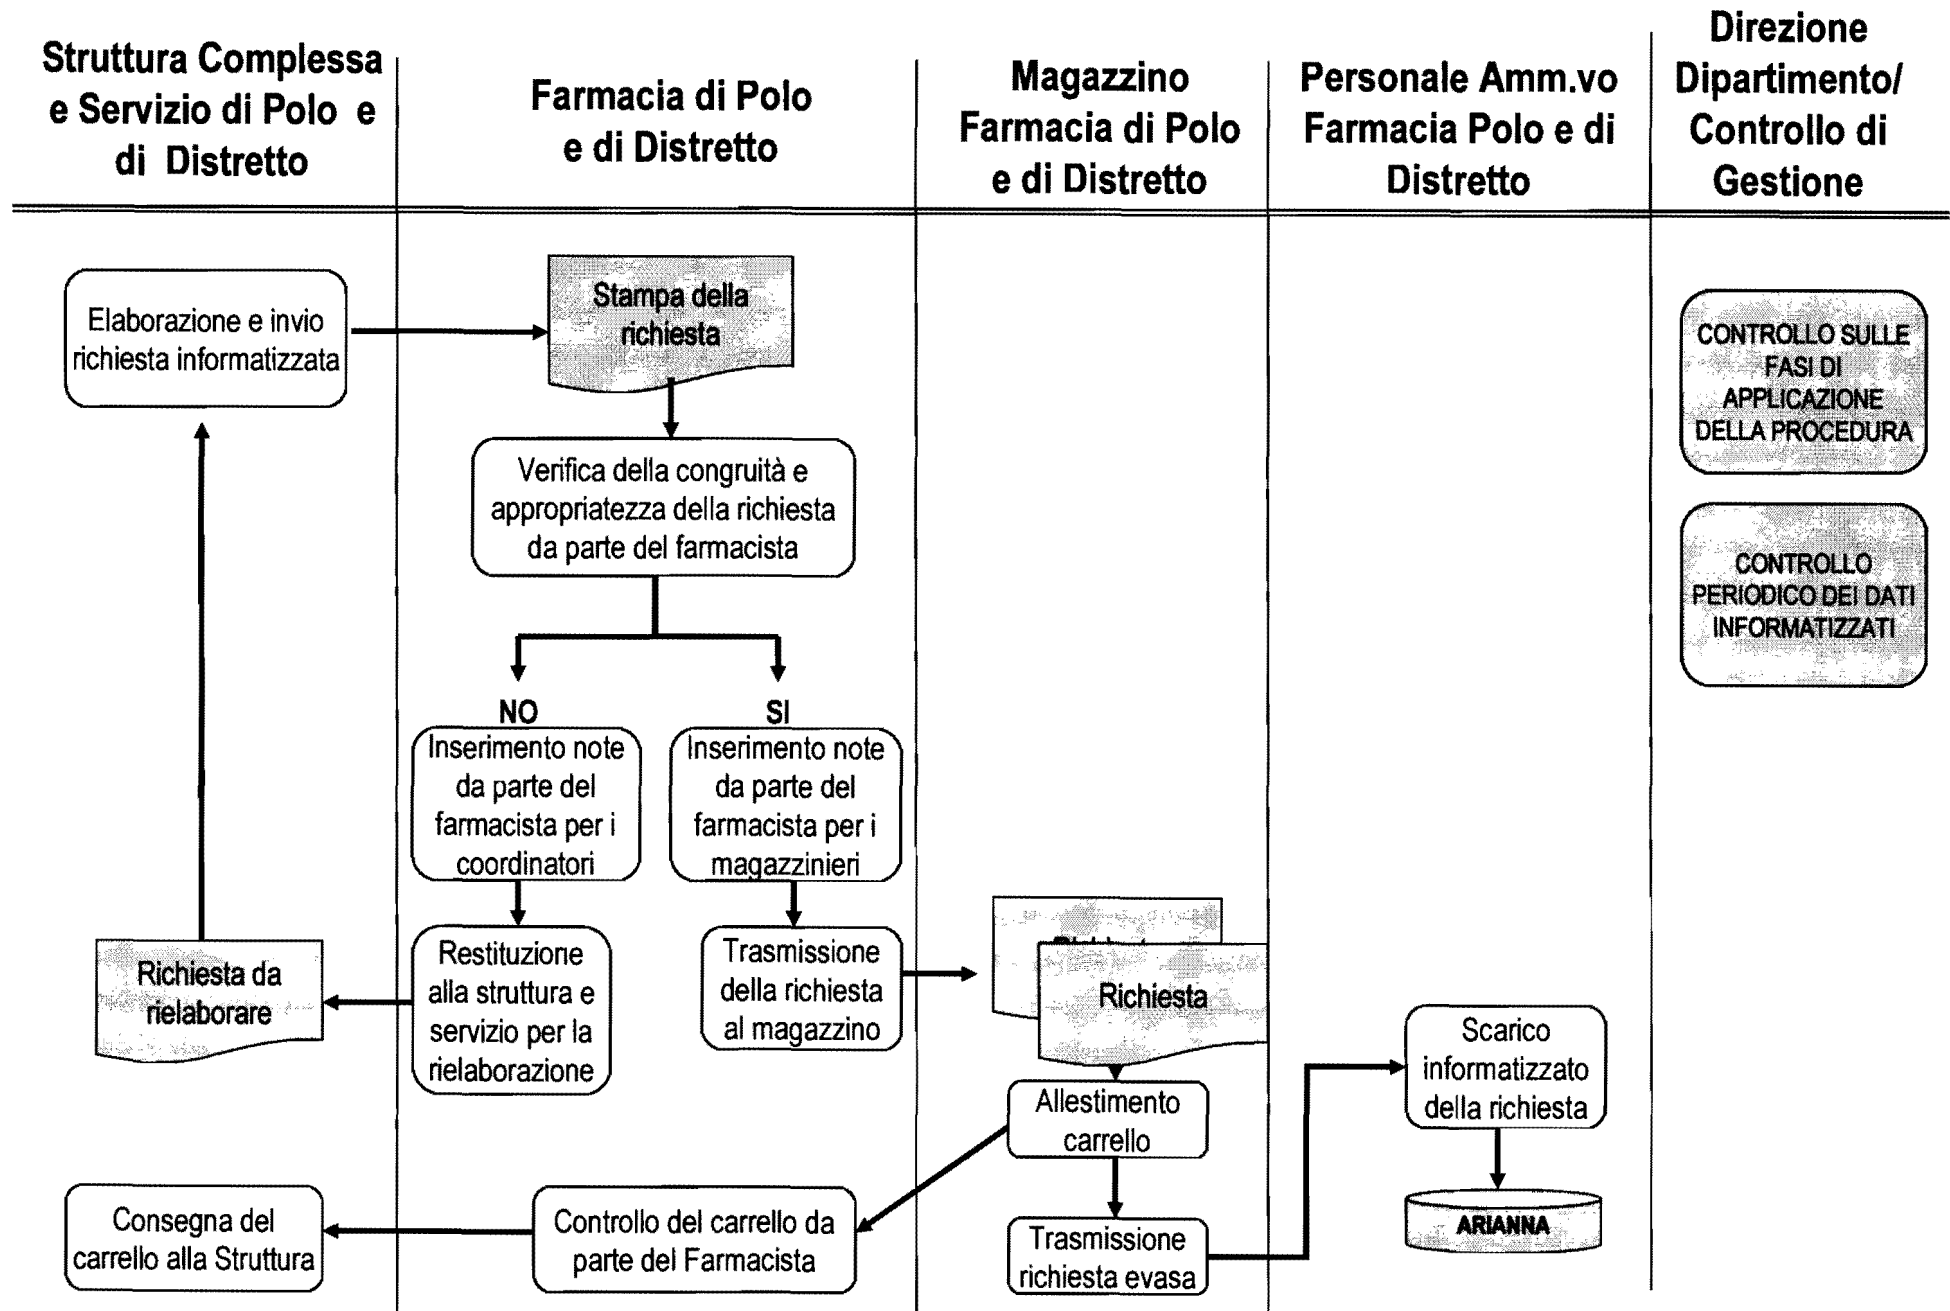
Struttura Complessa e Servizio di Polo e di Distretto

Farmacia di Polo e di Distretto

Magazzino Farmacia di Polo e di Distretto

Personale Amm.vo Farmacia Polo e di Distretto

Direzione Dipartimento/ Controllo di Gestione

Elaborazione e invio richiesta informatizzata

Stampa della richiesta

CONTROLLO SULLE FASI DI APPLICAZIONE DELLA PROCEDURA

Verifica della congruità e appropriatezza della richiesta da parte del farmacista

CONTROLLO PERIODICO DEI DATI INFORMATIZZATI

NO

SI

Inserimento note da parte del farmacista per i coordinatori

Inserimento note da parte del farmacista per i magazzinieri

Richiesta da rielaborare

Restituzione alla struttura e servizio per la rielaborazione

Trasmissione della richiesta al magazzino

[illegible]

Richiesta

Scarico informatizzato della richiesta

Allestimento carrello

Consegna del carrello alla Struttura

Controllo del carrello da parte del Farmacista

Trasmissione richiesta evasa

ARIANNA